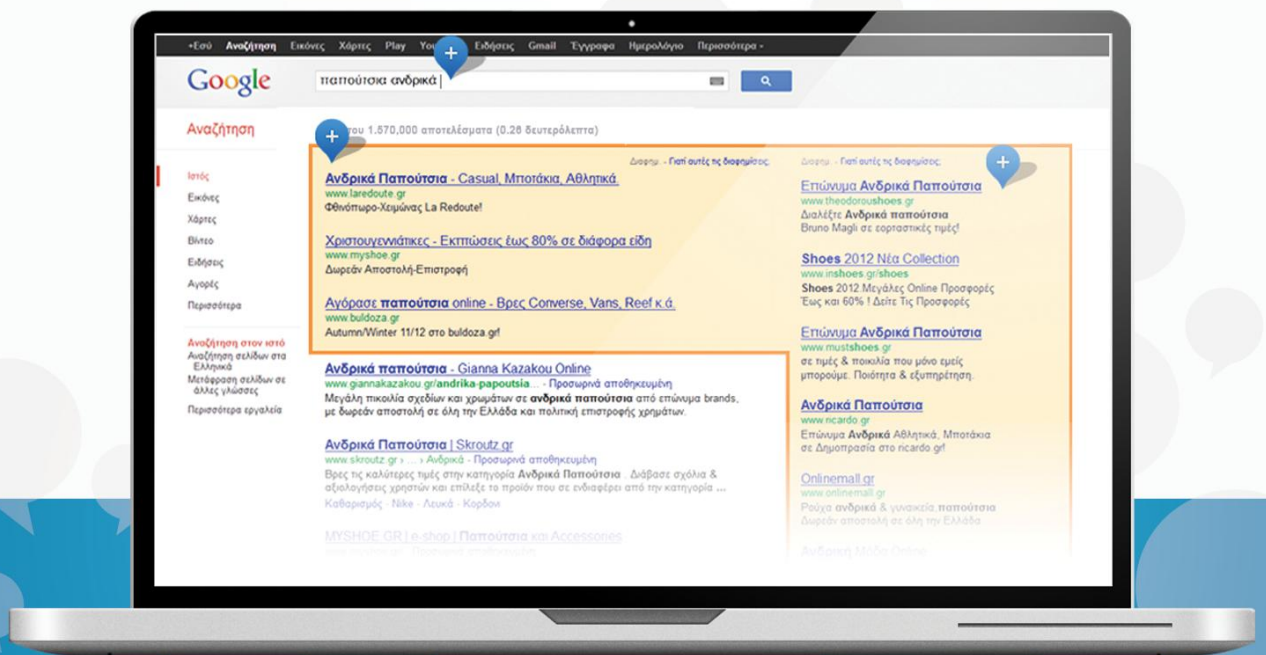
+Εσύ Αναζήτηση Εικόνες Χάρτες Play You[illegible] Ειδήσεις Gmail Έγγραφα Ημερολόγιο Περισσότερα -

Google

παπούτσια ανδρικά

Αναζήτηση

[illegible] του 1.570,000 αποτελέσματα (0.28 δευτερόλεπτα)

Ιστός
Εικόνες
Χάρτες
Βίντεο
Ειδήσεις
Αγορές
Περισσότερα

Αναζήτηση στον ιστό
Αναζήτηση σελίδων στα Ελληνικά
Μετάφραση σελίδων σε άλλες γλώσσες
Περισσότερα εργαλεία

Διαφημ. - Γιατί αυτές τις διαφημίσεις;

Ανδρικά Παπούτσια - Casual, Μποτάκια, Αθλητικά
www.laredoute.gr
Φθινόπωρο-Χειμώνας La Redoute!

Χριστουγεννιάτικες - Εκπτώσεις έως 80% σε διάφορα είδη
www.myshoe.gr
Δωρεάν Αποστολή-Επιστροφή

Αγόρασε παπούτσια online - Βρες Converse, Vans, Reef κ.ά.
www.buldoza.gr
Autumn/Winter 11/12 στο buldoza.gr!

Ανδρικά παπούτσια - Gianna Kazakou Online
www.giannakazakou.gr/andrika-papoutsia... - Προσωρινά αποθηκευμένη
Μεγάλη ποικιλία σχεδίων και χρωμάτων σε ανδρικά παπούτσια από επώνυμα brands, με δωρεάν αποστολή σε όλη την Ελλάδα και πολιτική επιστροφής χρημάτων.

Ανδρικά Παπούτσια | Skroutz.gr
www.skroutz.gr › ... › Ανδρικά - Προσωρινά αποθηκευμένη
Βρες τις καλύτερες τιμές στην κατηγορία Ανδρικά Παπούτσια . Διάβασε σχόλια & αξιολογήσεις χρηστών και επίλεξε το προϊόν που σε ενδιαφέρει από την κατηγορία ...
Καθαρισμός - Nike - Λευκά - Κορδόνι

MYSHOE.GR | e-shop | Παπούτσια και Accessories
www.myshoe.gr - Προσωρινά αποθηκευμένη

Διαφημ. - Γιατί αυτές τις διαφημίσεις;

Επώνυμα Ανδρικά Παπούτσια
www.theodoroushoes.gr
Διαλέξτε Ανδρικά παπούτσια
Bruno Magli σε εορταστικές τιμές!

Shoes 2012 Νέα Collection
www.inshoes.gr/shoes
Shoes 2012.Μεγάλες Online Προσφορές
Έως και 60% ! Δείτε Τις Προσφορές

Επώνυμα Ανδρικά Παπούτσια
www.mustshoes.gr
σε τιμές & ποικιλία που μόνο εμείς μπορούμε. Ποιότητα & εξυπηρέτηση.

Ανδρικά Παπούτσια
www.ricardo.gr
Επώνυμα Ανδρικά Αθλητικά, Μποτάκια σε Δημοπρασία στο ricardo.gr!

Onlinemall.gr
www.onlinemall.gr
Ρούχα ανδρικά & γυναικεία παπούτσια
Δωρεάν αποστολή σε όλη την Ελλάδα

Ανδρικά Μόδα Online